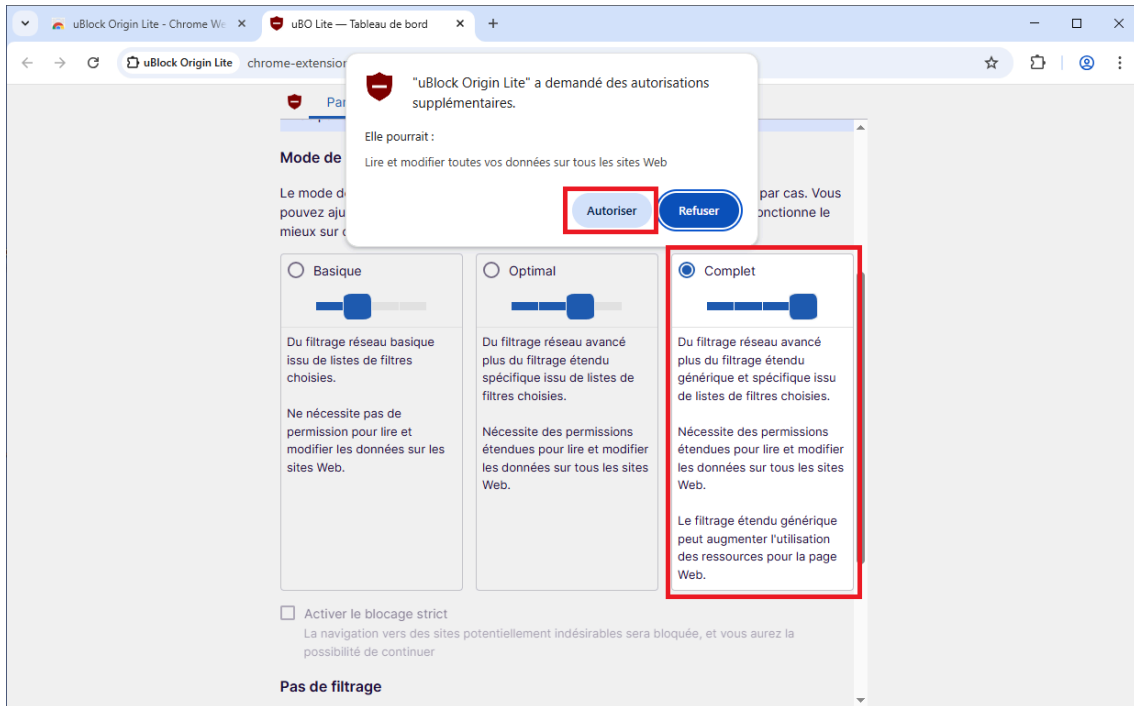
uBlock Origin Lite - Chrome We ×
uBO Lite — Tableau de bord ×
+

uBlock Origin Lite chrome-extension

"uBlock Origin Lite" a demandé des autorisations supplémentaires.

Elle pourrait :

Lire et modifier toutes vos données sur tous les sites Web

Autoriser Refuser

Par

Mode de

Le mode d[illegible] par cas. Vous pouvez aju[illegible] onctionne le mieux sur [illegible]

Basique

Du filtrage réseau basique issu de listes de filtres choisies.

Ne nécessite pas de permission pour lire et modifier les données sur les sites Web.

Optimal

Du filtrage réseau avancé plus du filtrage étendu spécifique issu de listes de filtres choisies.

Nécessite des permissions étendues pour lire et modifier les données sur tous les sites Web.

Complet

Du filtrage réseau avancé plus du filtrage étendu générique et spécifique issu de listes de filtres choisies.

Nécessite des permissions étendues pour lire et modifier les données sur tous les sites Web.

Le filtrage étendu générique peut augmenter l'utilisation des ressources pour la page Web.

Activer le blocage strict
La navigation vers des sites potentiellement indésirables sera bloquée, et vous aurez la possibilité de continuer

Pas de filtrage